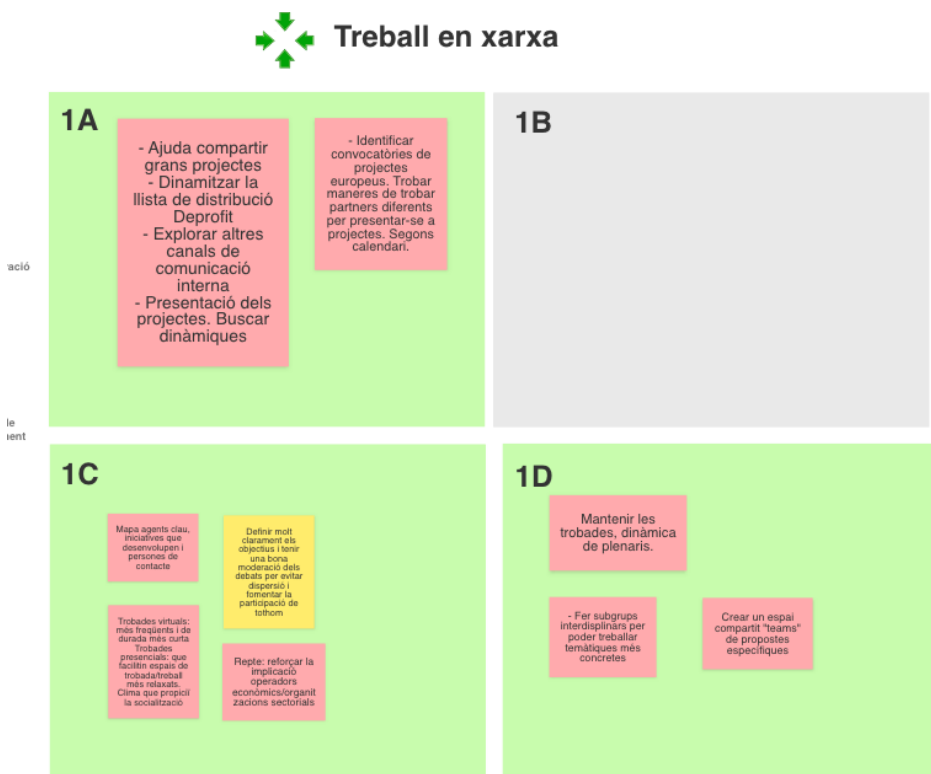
Treball en xarxa

ació

le
uent

1A

- Ajuda compartir grans projectes
- Dinamitzar la llista de distribució Deprofit
- Explorar altres canals de comunicació interna
- Presentació dels projectes. Buscar dinàmiques

- Identificar convocatòries de projectes europeus. Trobar maneres de trobar partners diferents per presentar-se a projectes. Segons calendari.

1B

1C

Mapa agents clau, iniciatives que desenvolupen i persones de contacte

Definir molt clarament els objectius i tenir una bona moderació dels debats per evitar dispersió i fomentar la participació de tothom

Trobades virtuals: més freqüents i de durada més curta
Trobades presencials: que facilitin espais de trobada/treball més relaxats. Clima que propicii la socialització

Repte: reforçar la implicació operadors econòmics/organitzacions sectorials

1D

Mantenir les trobades, dinàmica de plenaris.

- Fer subgrups interdisplinars per poder treballar temàtiques més concretes

Crear un espai compartit "teams" de propostes específiques